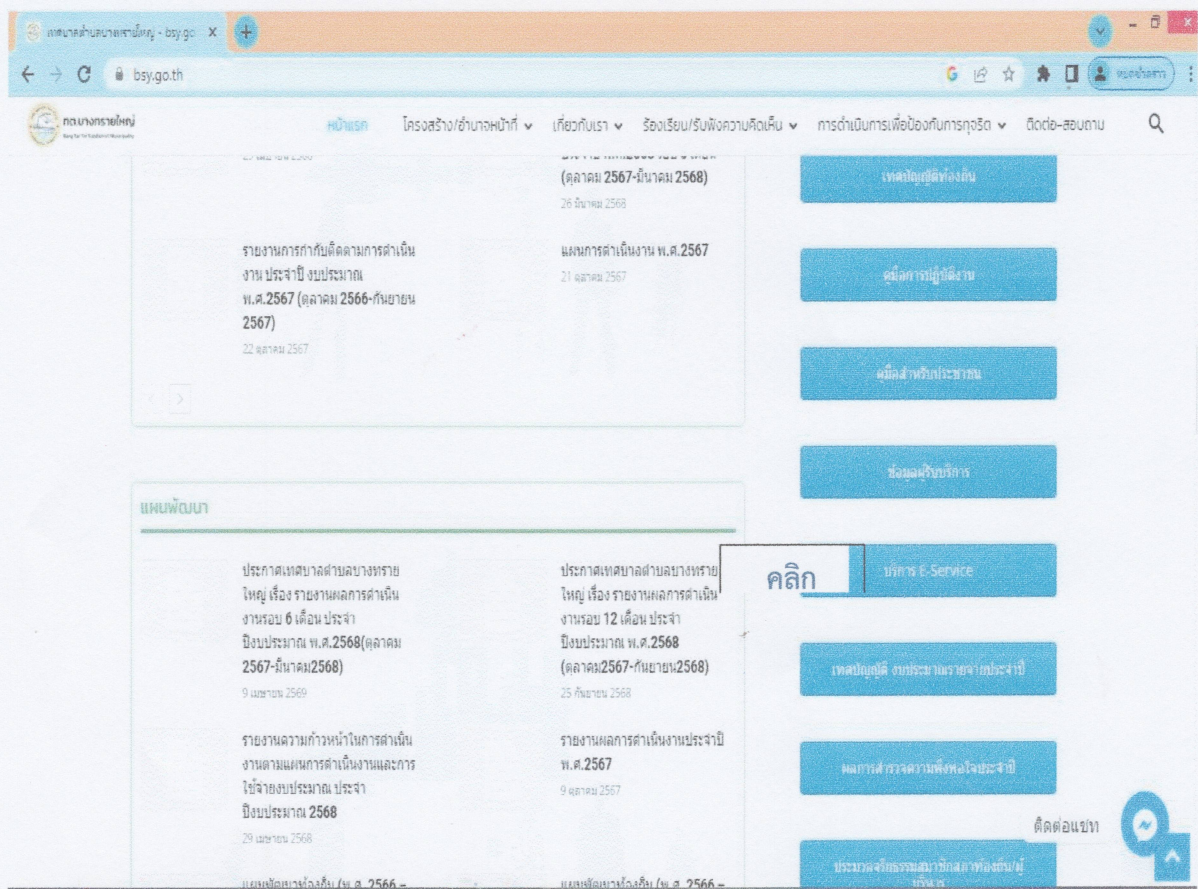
เทศบาลตำบลบางทรายใหญ่ - bsy.go ×

bsy.go.th

ทต.บางทรายใหญ่

หน้าแรก โครงสร้าง/อำนาจหน้าที่ เกี่ยวกับเรา ร้องเรียน/รับฟังความคิดเห็น การดำเนินการเพื่อป้องกันการทุจริต ติดต่อ-สอบถาม

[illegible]

(ตุลาคม 2567-มีนาคม 2568)
26 มีนาคม 2568

รายงานการกำกับติดตามการดำเนินงาน ประจำปี งบประมาณ พ.ศ.2567 (ตุลาคม 2566-กันยายน 2567)
22 ตุลาคม 2567

แผนการดำเนินงาน พ.ศ.2567
21 ตุลาคม 2567

เทศบัญญัติท้องถิ่น

คู่มือการปฏิบัติงาน

คู่มือสำหรับประชาชน

ข้อมูลผู้รับบริการ

แผนพัฒนา

ประกาศเทศบาลตำบลบางทรายใหญ่ เรื่อง รายงานผลการดำเนินงานรอบ 6 เดือน ประจำปีงบประมาณ พ.ศ.2568(ตุลาคม 2567-มีนาคม2568)
9 เมษายน 2569

ประกาศเทศบาลตำบลบางทรายใหญ่ เรื่อง รายงานผลการดำเนินงานรอบ 12 เดือน ประจำปีงบประมาณ พ.ศ.2568 (ตุลาคม2567-กันยายน2568)
25 กันยายน 2568

คลิก

บริการ E-Service

เทศบัญญัติ งบประมาณรายจ่ายประจำปี

รายงานความก้าวหน้าในการดำเนินงานตามแผนการดำเนินงานและการใช้จ่ายงบประมาณ ประจำปีงบประมาณ 2568
29 เมษายน 2568

รายงานผลการดำเนินงานประจำปี พ.ศ.2567
9 ตุลาคม 2567

ผลการสำรวจความพึงพอใจประจำปี

ติดต่อแชท

ประมวลจริยธรรมสมาชิกสภาท้องถิ่น/ผู้บริหาร

แผนพัฒนาท้องถิ่น (พ.ศ. 2566 –

แผนพัฒนาท้องถิ่น (พ.ศ. 2566 –